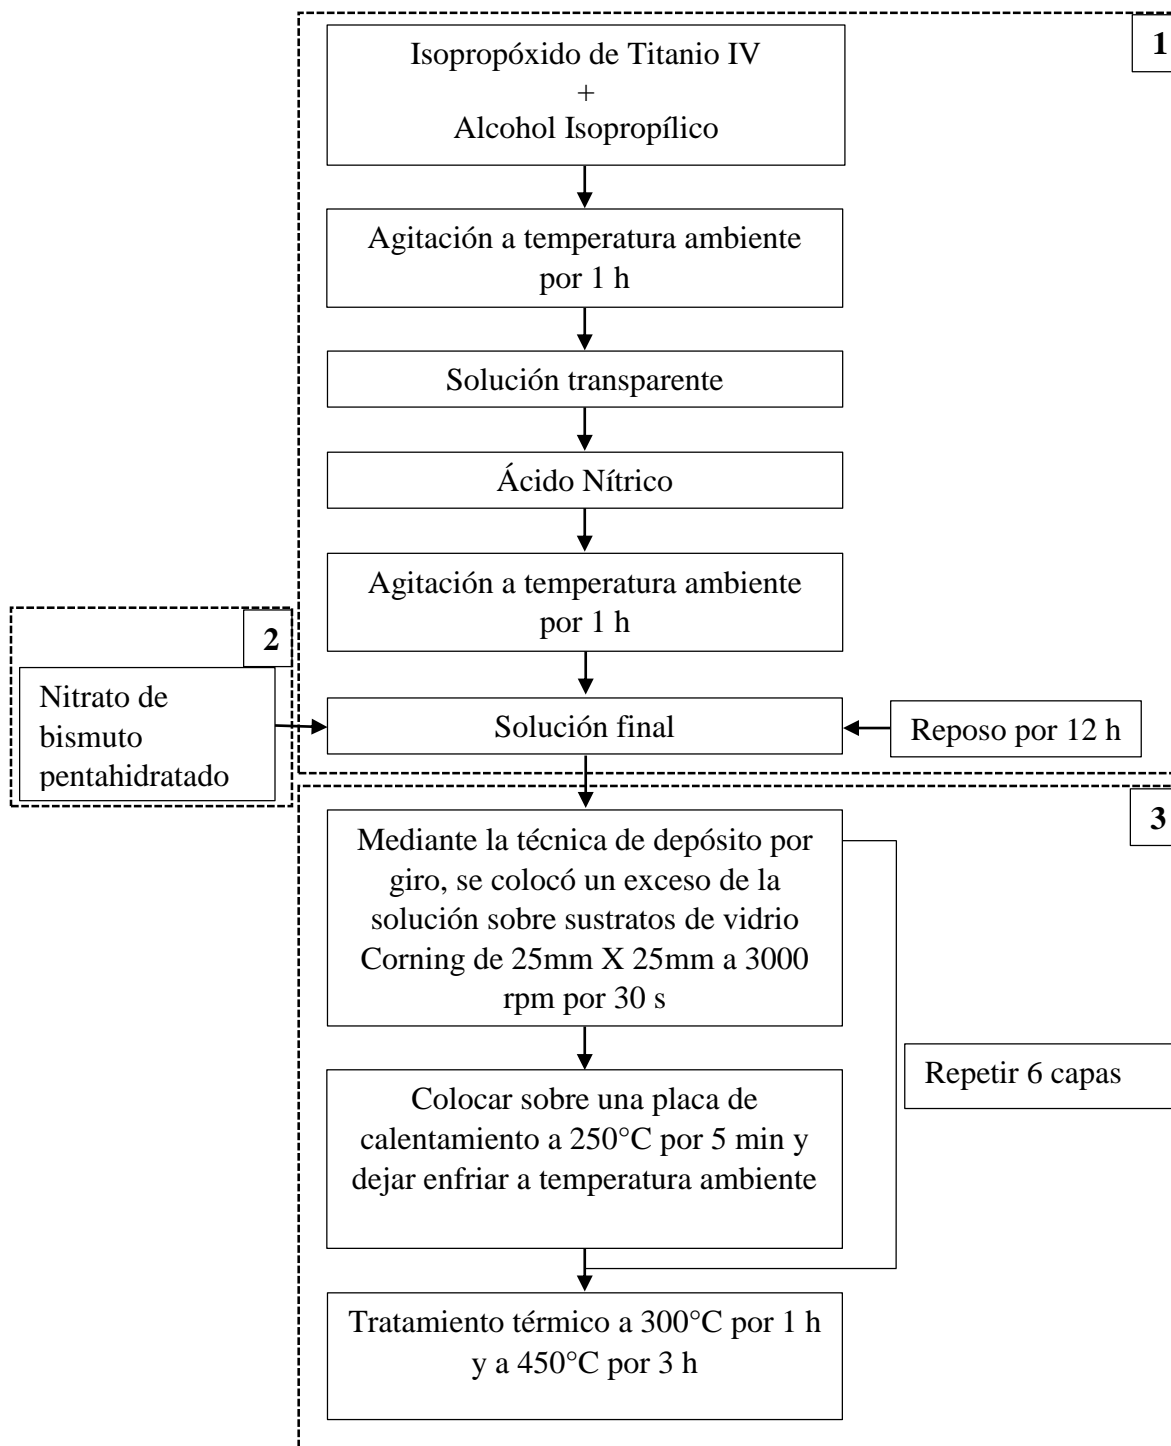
1

Isopropóxido de Titanio IV
+
Alcohol Isopropílico

Agitación a temperatura ambiente por 1 h

Solución transparente

Ácido Nítrico

Agitación a temperatura ambiente por 1 h

2

Nitrato de bismuto pentahidratado

Solución final

Reposo por 12 h

3

Mediante la técnica de depósito por giro, se colocó un exceso de la solución sobre sustratos de vidrio Corning de 25mm X 25mm a 3000 rpm por 30 s

Repetir 6 capas

Colocar sobre una placa de calentamiento a 250°C por 5 min y dejar enfriar a temperatura ambiente

Tratamiento térmico a 300°C por 1 h y a 450°C por 3 h